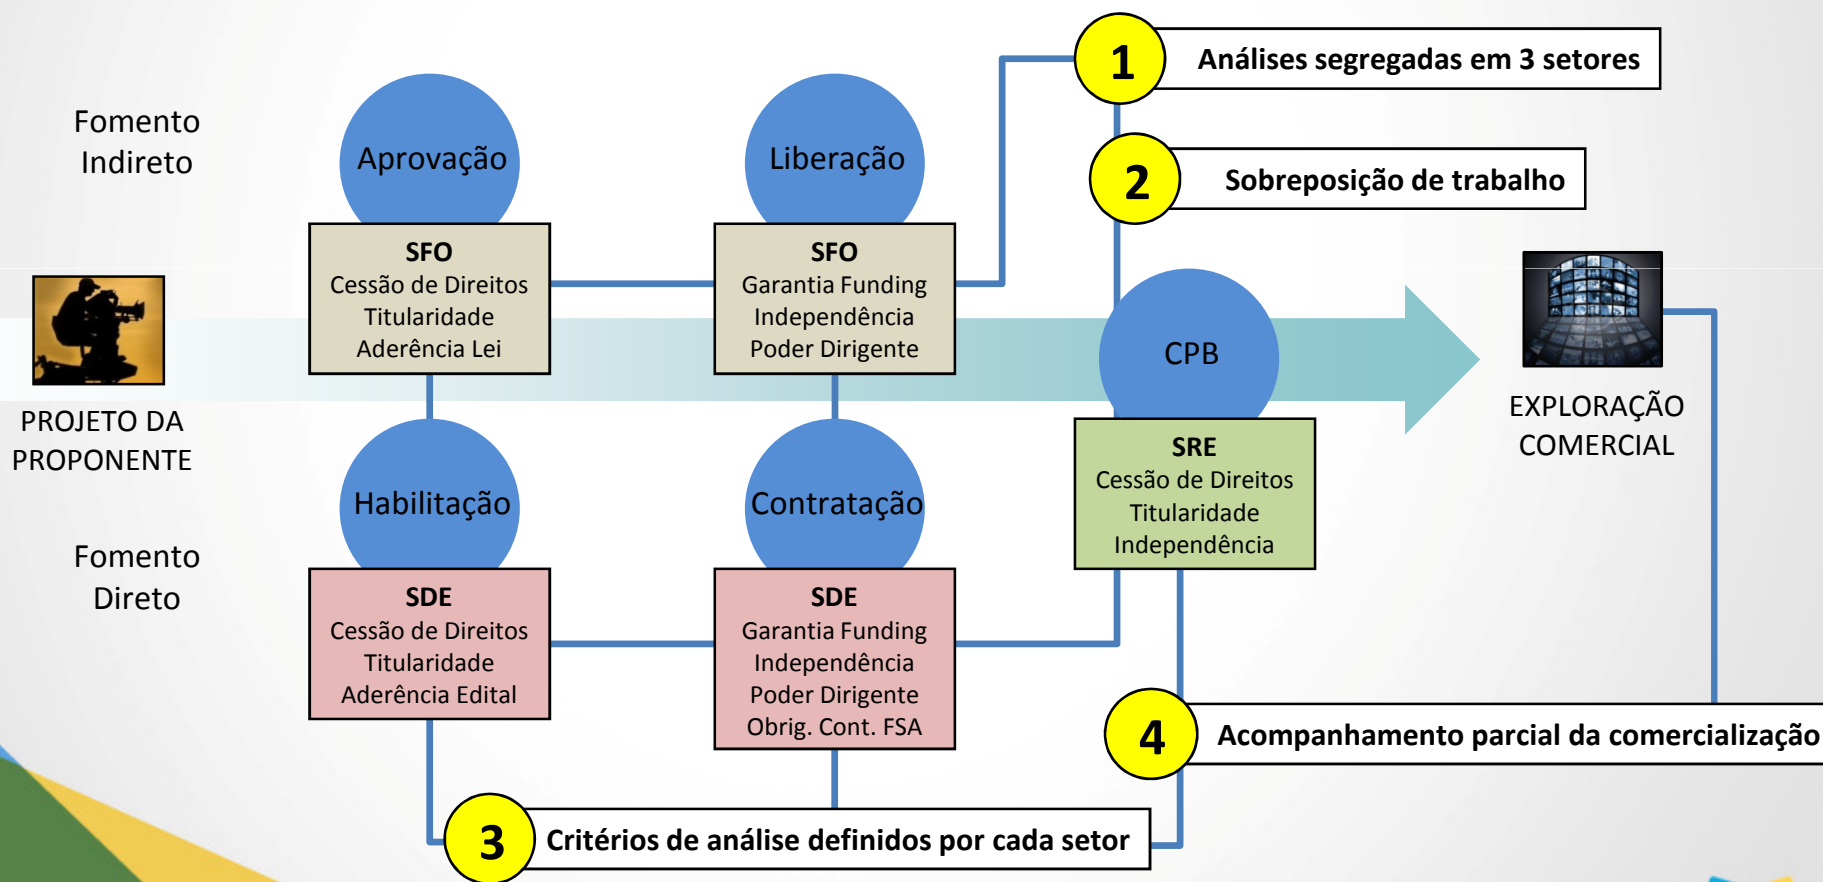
1 Análises segregadas em 3 setores

2 Sobreposição de trabalho

Fomento Indireto

Aprovação

SFO
Cessão de Direitos
Titularidade
Aderência Lei

Liberação

SFO
Garantia Funding
Independência
Poder Dirigente

PROJETO DA PROPONENTE

CPB

SRE
Cessão de Direitos
Titularidade
Independência

EXPLORAÇÃO COMERCIAL

Fomento Direto

Habilitação

SDE
Cessão de Direitos
Titularidade
Aderência Edital

Contratação

SDE
Garantia Funding
Independência
Poder Dirigente
Obrig. Cont. FSA

4 Acompanhamento parcial da comercialização

3 Critérios de análise definidos por cada setor